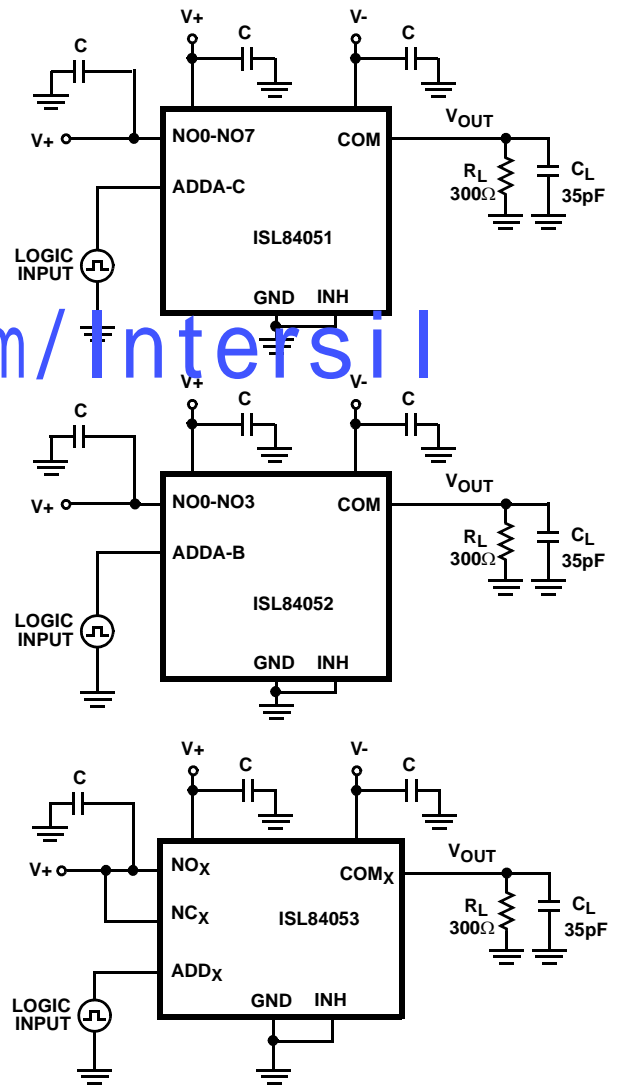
V+
C
V-
C
C
V+
NO0-NO7
COM
$V_{OUT}$
ADDA-C
$R_L$
300Ω
$C_L$
35pF
ISL84051
LOGIC INPUT
GND
INH

m/Intersil

V+
C
V-
C
C
V+
NO0-NO3
COM
$V_{OUT}$
ADDA-B
$R_L$
300Ω
$C_L$
35pF
ISL84052
LOGIC INPUT
GND
INH

V+
C
V-
C
C
V+
$NO_X$
$COM_X$
$V_{OUT}$
$NC_X$
ISL84053
$R_L$
300Ω
$C_L$
35pF
$ADD_X$
LOGIC INPUT
GND
INH